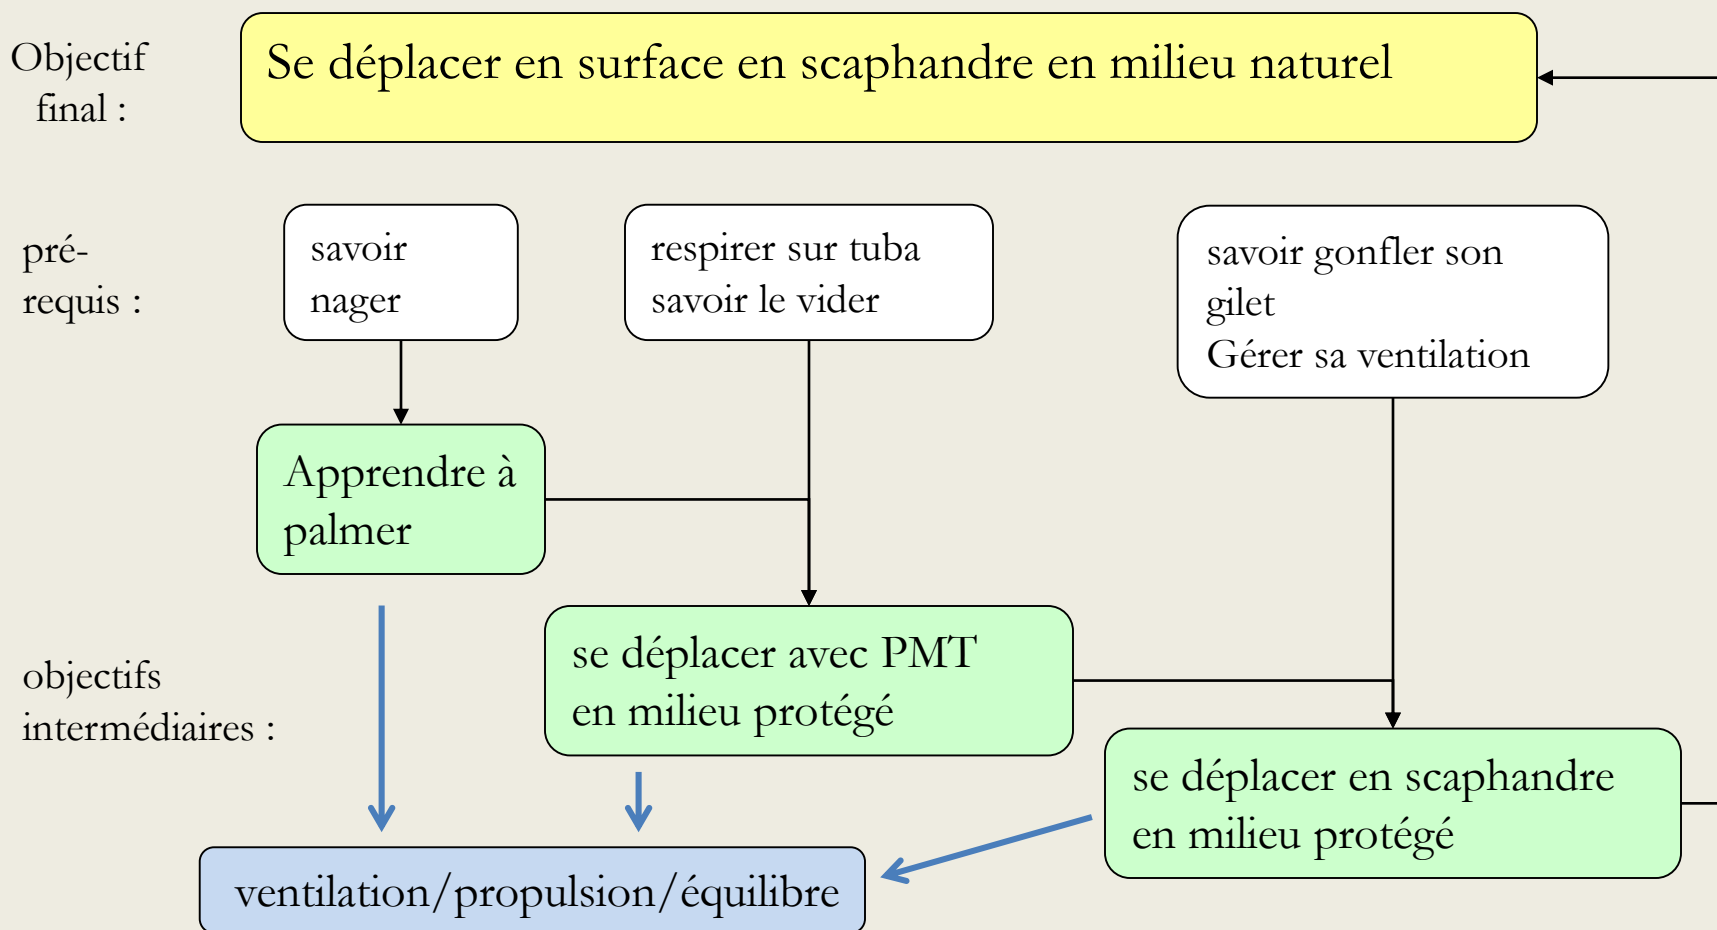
Objectif final :

Se déplacer en surface en scaphandre en milieu naturel

pré-requis :

savoir nager

respirer sur tuba
savoir le vider

savoir gonfler son gilet
Gérer sa ventilation

Apprendre à palmer

objectifs intermédiaires :

se déplacer avec PMT en milieu protégé

se déplacer en scaphandre en milieu protégé

ventilation/propulsion/équilibre